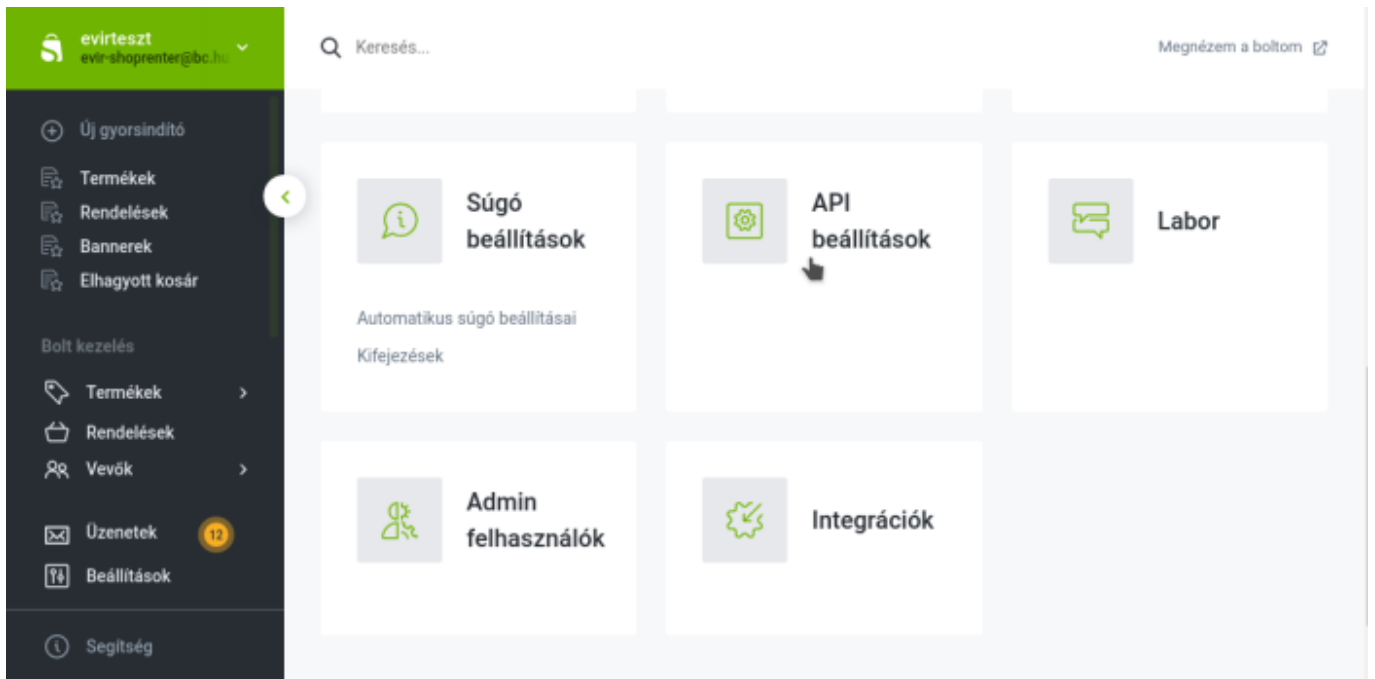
evirteszt
evir-shoprenter@bc.hu

Új gyorsindító

Termékek
Rendelések
Bannerek
Elhagyott kosár

Bolt kezelés

Termékek
Rendelések
Vevők

Üzenetek 12
Beállítások

Segítség

Keresés...

Megnézem a boltom

Súgó beállítások

Automatikus súgó beállításai
Kifejezések

API beállítások

Labor

Admin felhasználók

Integrációk